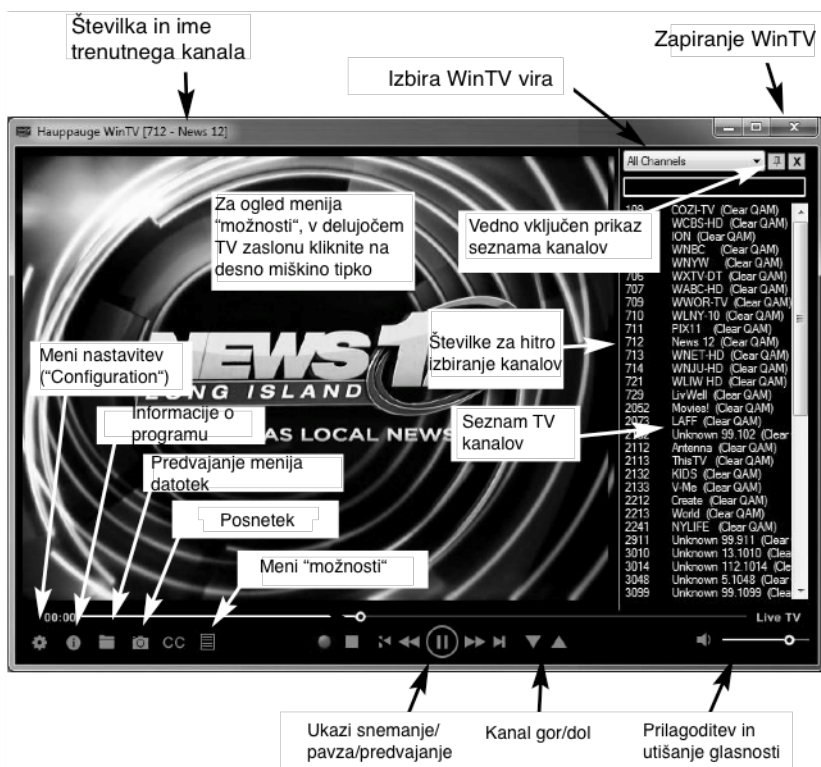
Številka in ime trenutnega kanala

Zapiranje WinTV

Izbira WinTV vira

Hauppauge WinTV [712 - News 12]

All Channels

Za ogled menija "možnosti", v delujočem TV zaslonu kliknite na desno miškino tipko

Vedno vključen prikaz seznama kanalov

109 COZI-TV (Clear QAM)
WCBS-HD (Clear QAM)
ION (Clear QAM)
WNBC (Clear QAM)
WNYW (Clear QAM)
706 WXTV-DT (Clear QAM)
707 WABC-HD (Clear QAM)
709 WWOR-TV (Clear QAM)
710 WLNY-10 (Clear QAM)
711 PIX11 (Clear QAM)
712 News 12 (Clear QAM)
713 WNET-HD (Clear QAM)
714 WNJU-HD (Clear QAM)
721 WLIW HD (Clear QAM)
729 LivWell (Clear QAM)
2052 Movies! (Clear QAM)
2073 LAFF (Clear QAM)
Unknown 99.102 (Clear
2112 Antenna (Clear QAM)
2113 ThisTV (Clear QAM)
2132 KIDS (Clear QAM)
2133 V-Me (Clear QAM)
2212 Create (Clear QAM)
2213 World (Clear QAM)
2241 NYLIFE (Clear QAM)
2911 Unknown 99.911 (Clear
3010 Unknown 13.1010 (Clea
3014 Unknown 112.1014 (Cle
3048 Unknown 5.1048 (Clear
3099 Unknown 99.1099 (Clea

Številke za hitro izbiranje kanalov

Meni nastavitev ("Configuration")

NEWS 1
LONG ISLAND
AS LOCAL NEWS

Informacije o programu

Seznam TV kanalov

Predvajanje menija datotek

Posnetek

Meni "možnosti"

00:00

CC

Live TV

Ukazi snemanje/ pavza/predvajanje

Kanal gor/dol

Prilagoditev in utišanje glasnosti